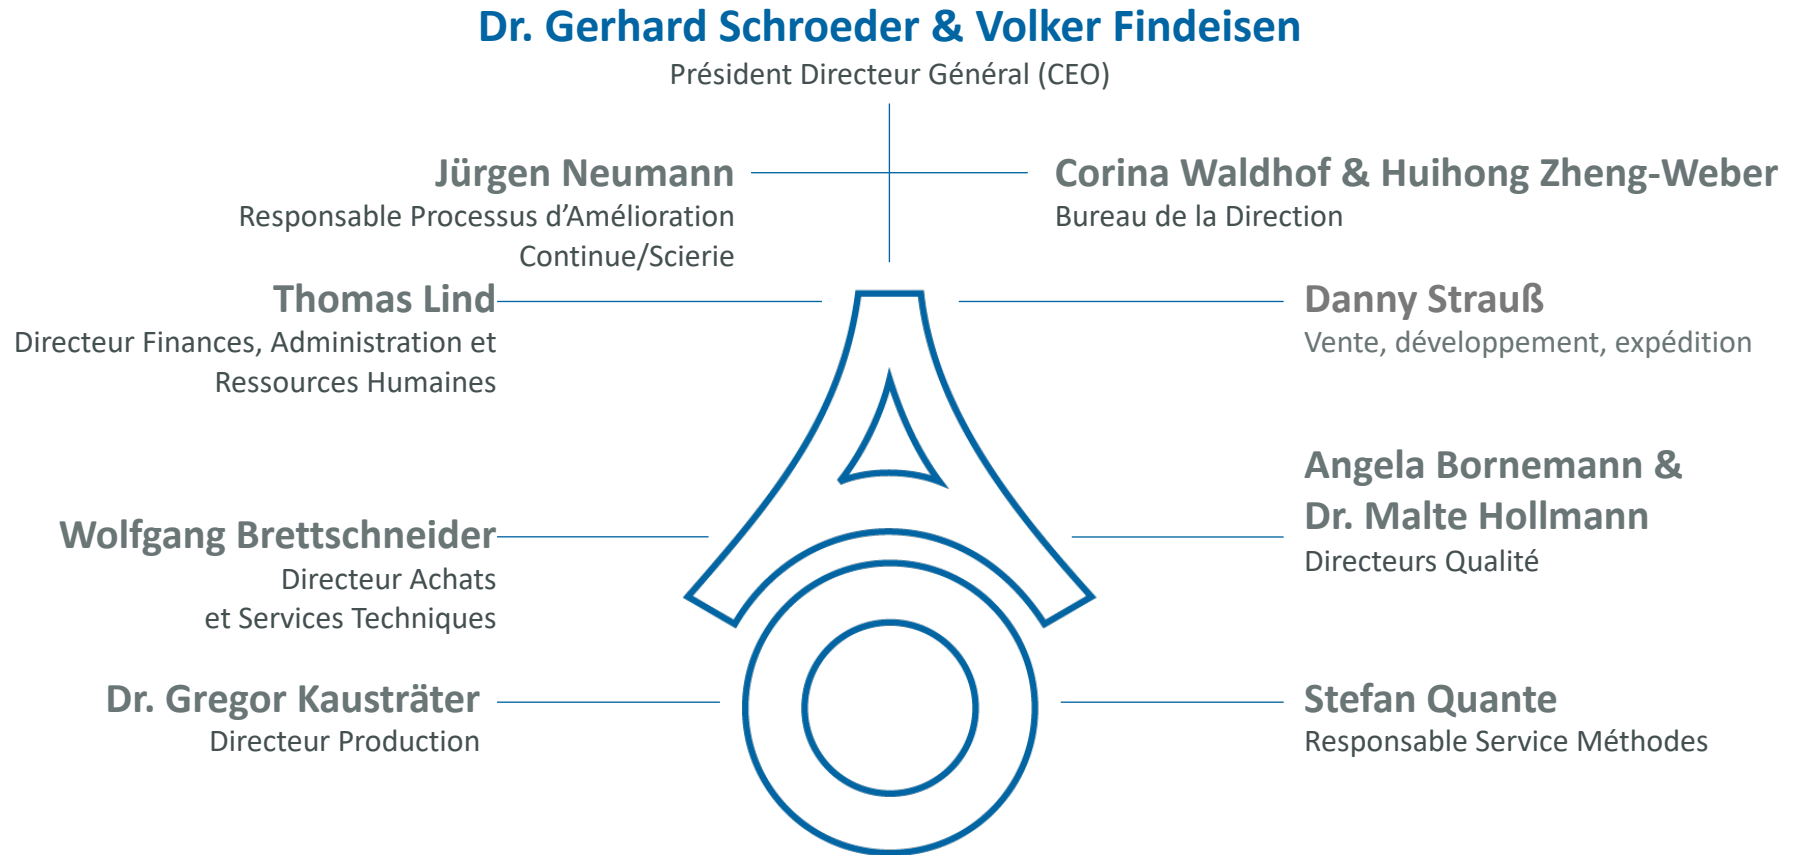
Dr. Gerhard Schroeder & Volker Findeisen
Président Directeur Général (CEO)

Jürgen Neumann
Responsable Processus d'Amélioration Continue/Scierie

Corina Waldhof & Huihong Zheng-Weber
Bureau de la Direction

Thomas Lind
Directeur Finances, Administration et Ressources Humaines

Danny Strauß
Vente, développement, expédition

Angela Bornemann & Dr. Malte Hollmann
Directeurs Qualité

Wolfgang Brettschneider
Directeur Achats et Services Techniques

Dr. Gregor Kausträter
Directeur Production

Stefan Quante
Responsable Service Méthodes